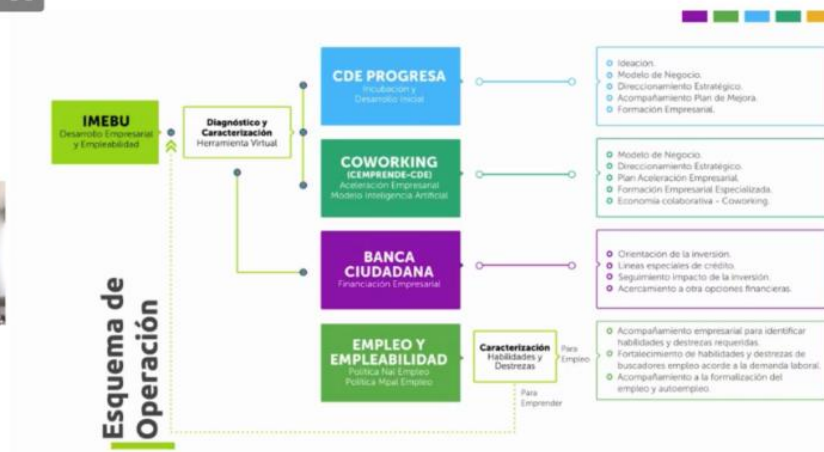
IMEBU
Desarrollo Empresarial y Empleabilidad

Diagnóstico y Caracterización
Herramienta Virtual

CDE PROGRESA
Incubación y Desarrollo inicial

Ideación.
Modelo de Negocio.
Direccionamiento Estratégico.
Acompañamiento Plan de Mejora.
Formación Empresarial.

COWORKING
(CEMPRENDE-CDE)
Aceleración Empresarial
Modelo Inteligencia Artificial

Modelo de Negocio.
Direccionamiento Estratégico.
Plan Aceleración Empresarial.
Formación Empresarial Especializada.
Economía colaborativa - Coworking.

BANCA CIUDADANA
Financiación Empresarial

Orientación de la inversión.
Líneas especiales de crédito.
Seguimiento impacto de la inversión.
Acercamiento a otra opciones financieras.

EMPLEO Y EMPLEABILIDAD
Política Nal Empleo
Política Mpal Empleo

Caracterización
Habilidades y Destrezas

Para Empleo

Para Emprender

Acompañamiento empresarial para identificar habilidades y destrezas requeridas.
Fortalecimiento de habilidades y destrezas de buscadores empleo acorde a la demanda laboral.
Acompañamiento a la formalización del empleo y autoempleo.

Esquema de Operación